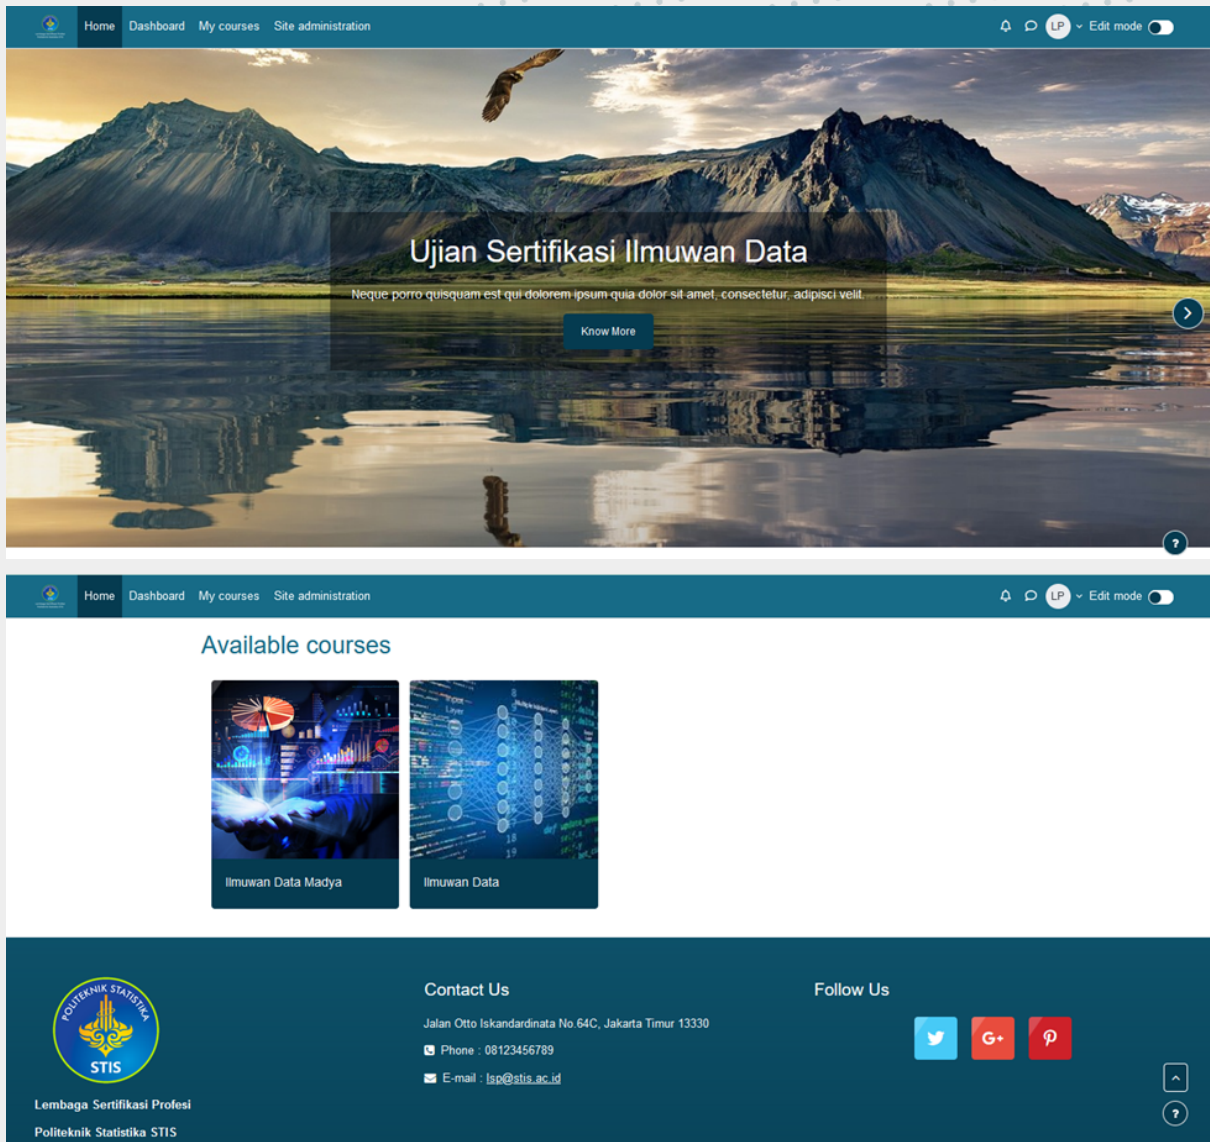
Home Dashboard My courses Site administration LP Edit mode

Ujian Sertifikasi Ilmuwan Data

Neque porro quisquam est qui dolorem ipsum quia dolor sit amet, consectetur, adipisci velit.

Know More

?

Home Dashboard My courses Site administration LP Edit mode

Available courses

Ilmuwan Data Madya

Ilmuwan Data

POLITEKNIK STATISTIKA STIS

Lembaga Sertifikasi Profesi

Politeknik Statistika STIS

Contact Us

Jalan Otto Iskandardinata No.64C, Jakarta Timur 13330

Phone : 08123456789

E-mail : lsp@stis.ac.id

Follow Us

G+

?